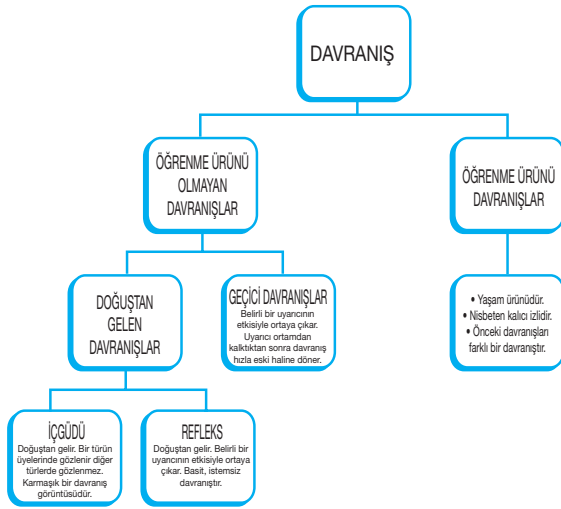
DAVRANIŞ

ÖĞRENME ÜRÜNÜ OLMAYAN DAVRANIŞLAR

ÖĞRENME ÜRÜNÜ DAVRANIŞLAR

• Yaşam ürünüdür.
• Nisbeten kalıcı izlidir.
• Önceki davranışları farklı bir davranıştır.

DOĞUŞTAN GELEN DAVRANIŞLAR

GEÇİCİ DAVRANIŞLAR
Belirli bir uyarıcının etkisiyle ortaya çıkar. Uyarıcı ortamdan kalktıktan sonra davranış hızla eski haline döner.

İÇGÜDÜ
Doğuştan gelir. Bir türün üyelerinde gözlenir diğer türlerde gözlenmez. Karmaşık bir davranış görüntüsüdür.

REFLEKS
Doğuştan gelir. Belirli bir uyarıcının etkisiyle ortaya çıkar. Basit, istemsiz davranıştır.